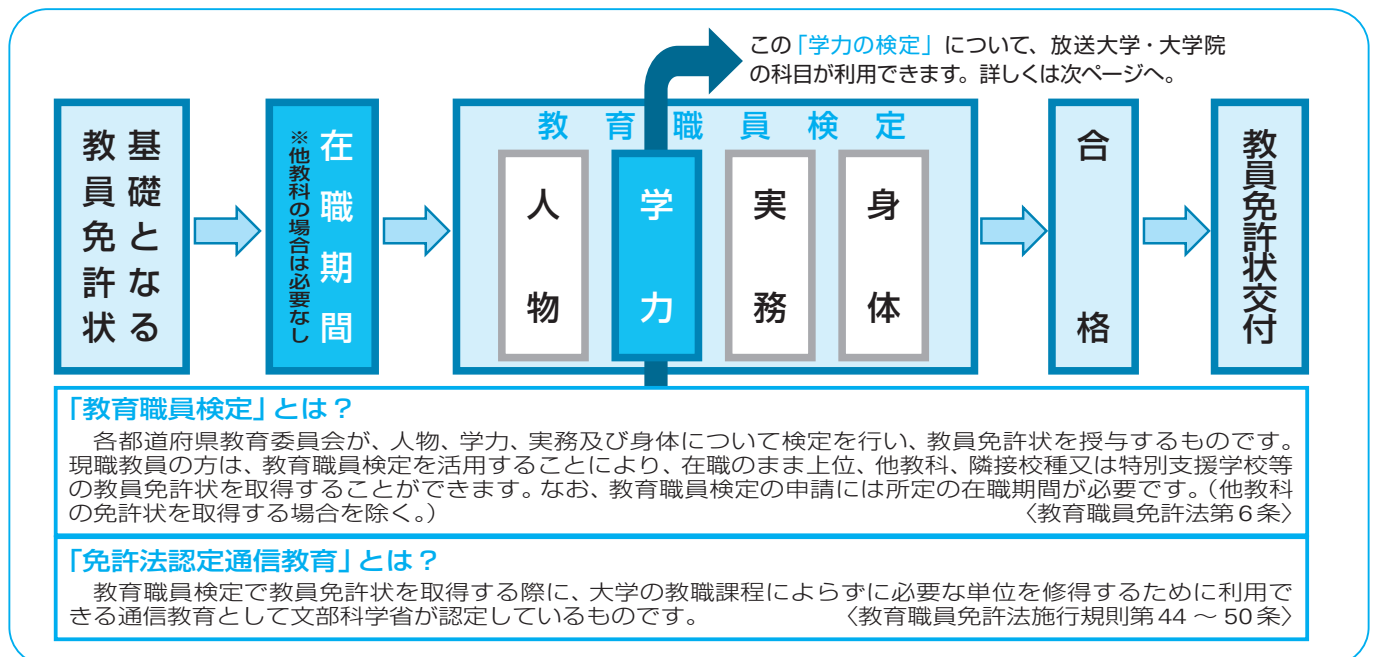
この「学力の検定」について、放送大学・大学院の科目が利用できます。詳しくは次ページへ。

基礎となる教員免許状

在職期間
※他教科の場合は必要なし

教育職員検定

人物

学力

実務

身体

合格

教員免許状交付

「教育職員検定」とは？

各都道府県教育委員会が、人物、学力、実務及び身体について検定を行い、教員免許状を授与するものです。現職教員の方は、教育職員検定を活用することにより、在職のまま上位、他教科、隣接校種又は特別支援学校等の教員免許状を取得することができます。なお、教育職員検定の申請には所定の在職期間が必要です。（他教科の免許状を取得する場合を除く。）
〈教育職員免許法第６条〉

「免許法認定通信教育」とは？

教育職員検定で教員免許状を取得する際に、大学の教職課程によらずに必要な単位を修得するために利用できる通信教育として文部科学省が認定しているものです。
〈教育職員免許法施行規則第 44 〜 50 条〉